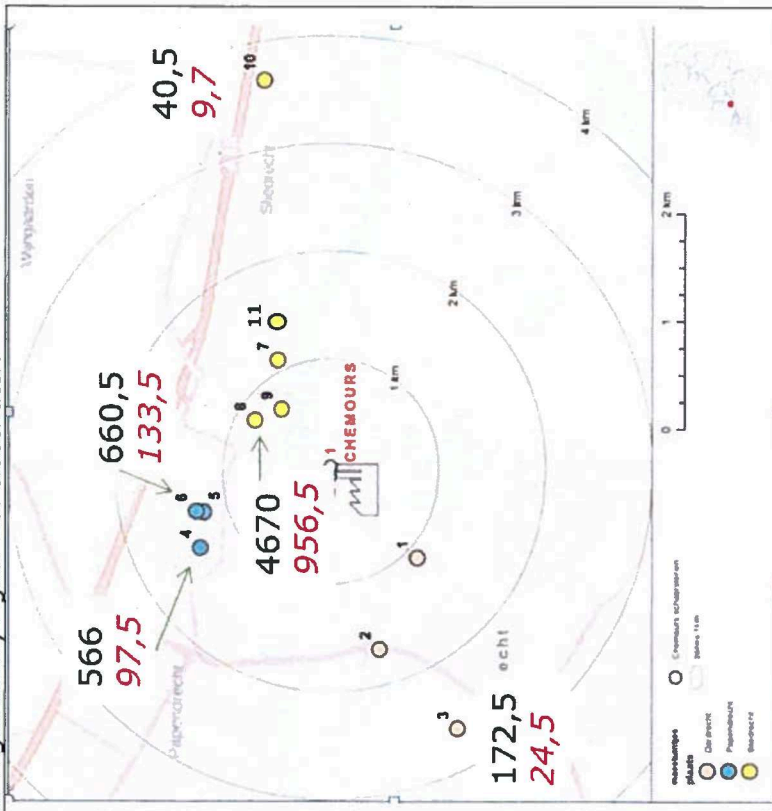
40,5
9,7

10

Sliedrecht

Wijngaarden

4 km

3 km

2 km

2 km

1 km

1

0

11

7

9

8

660,5
133,5

CHEMOURS

4670
956,5

6
5
4

1

566
97,5

2

echt

Papendrecht

3

172,5
24,5

meetlocatie plaats

Dordrecht

Papendrecht

Sliedrecht

Chemours schoorsteen

afstand 1 km